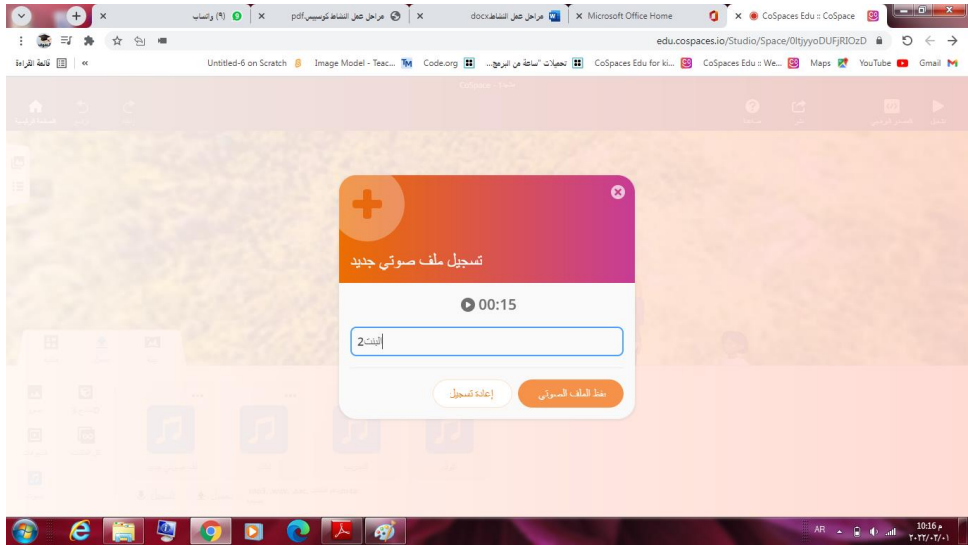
(٩) واتساب ×
مراحل عمل النشاط كوسبيس.pdf ×
مراحل عمل النشاط.docx ×
Microsoft Office Home ×
CoSpaces Edu :: CoSpace ×

edu.cospaces.io/Studio/Space/0ltjyyoDUFjRIOzD

قائمة القراءة
Untitled-6 on Scratch
Image Model - Teac...
Code.org
تحميلات "ساعة من البرمج...
CoSpaces Edu for ki...
CoSpaces Edu :: We...
Maps
YouTube
Gmail

تسجيل ملف صوتي جديد

00:15

الذئب2

حفظ الملف الصوتي
إعادة تسجيل

AR
10:16 م
٢٠٢٢/٠٢/٠١